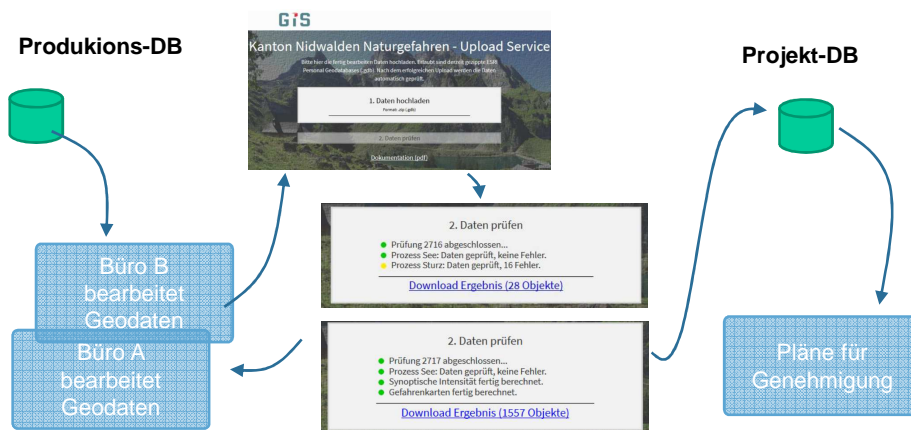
Produkions-DB

GIS

Kanton Nidwalden Naturgefahren - Upload Service

Bitte hier die fertig bearbeiten Daten hochladen. Erlaubt sind damit gezippte ESRI Personal Geodatabases (.gdb). Nach dem erfolgreichen Upload werden die Daten automatisch geprüft.

1. Daten hochladen

Format: zip (.gdb)

2. Daten prüfen

Dokumentation (pdf)

Projekt-DB

2. Daten prüfen

Prüfung 2716 abgeschlossen...
Prozess See: Daten geprüft, keine Fehler.
Prozess Sturz: Daten geprüft, 16 Fehler.

Download Ergebnis (28 Objekte)

Büro B bearbeitet Geodaten

Büro A bearbeitet Geodaten

2. Daten prüfen

Prüfung 2717 abgeschlossen...
Prozess See: Daten geprüft, keine Fehler.
Synoptische Intensität fertig berechnet.
Gefahrenkarten fertig berechnet.

Download Ergebnis (1557 Objekte)

Pläne für Genehmigung